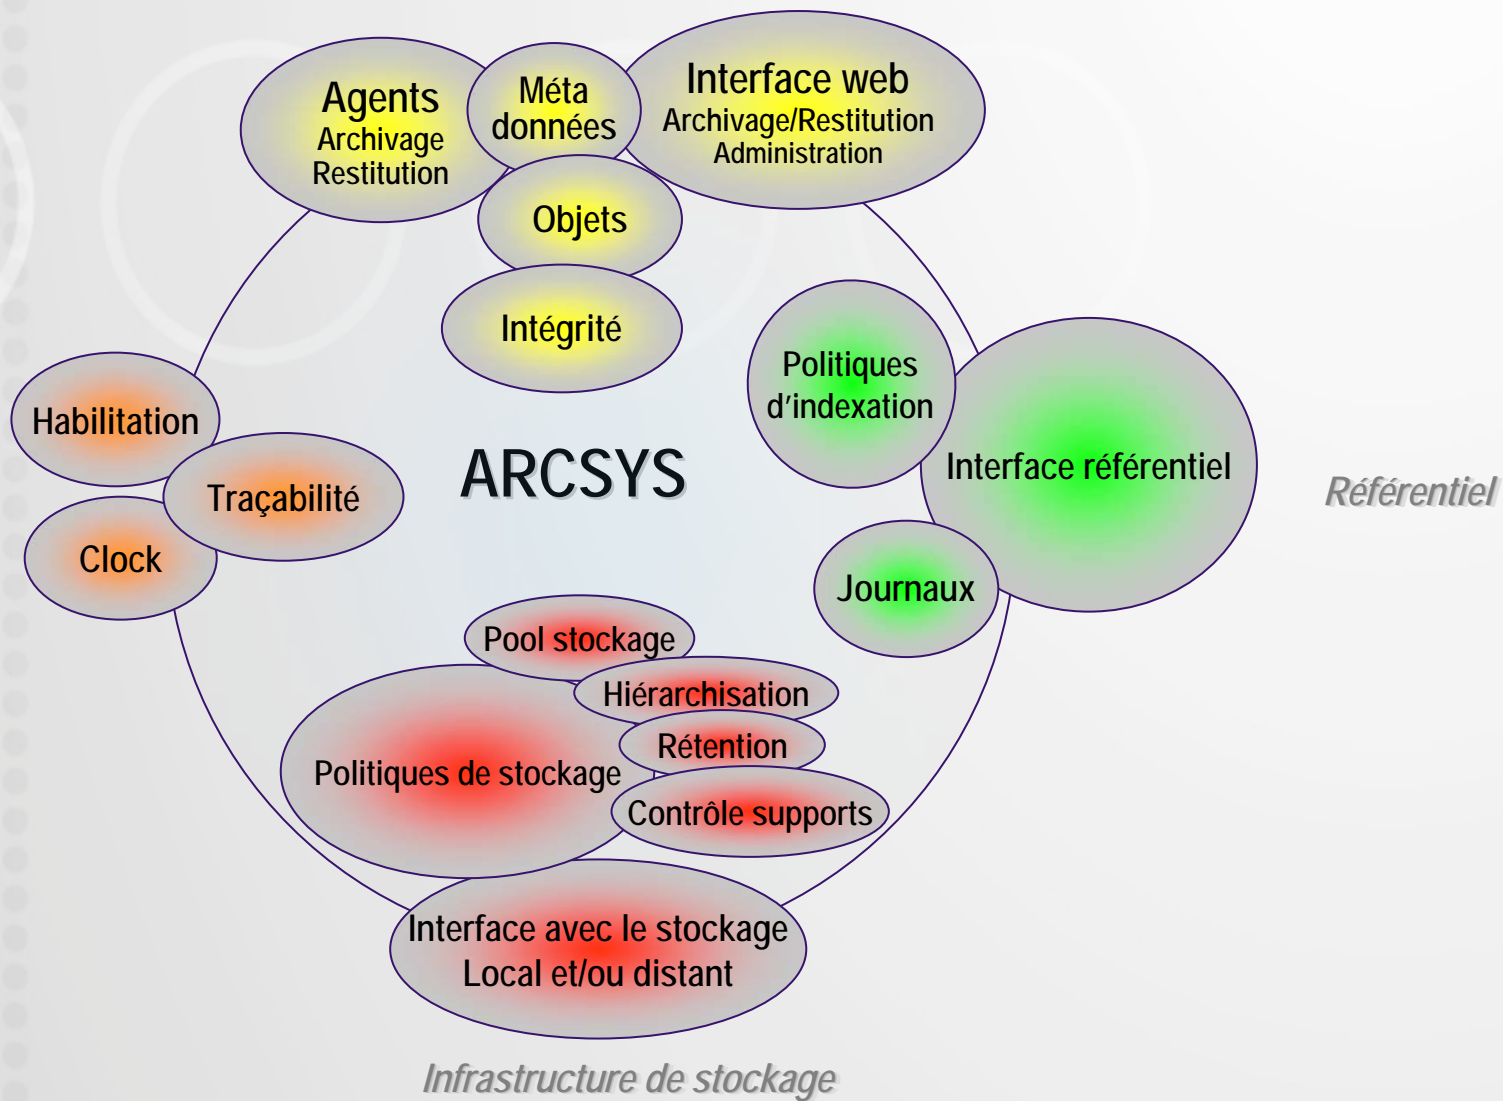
Agents
Archivage
Restitution

Méta
données

Interface web
Archivage/Restitution
Administration

Objets

Intégrité

Politiques
d'indexation

Interface référentiel

Référentiel

Habilitation

Traçabilité

Clock

ARCSYS

Journaux

Pool stockage

Hiérarchisation

Rétention

Politiques de stockage

Contrôle supports

Interface avec le stockage
Local et/ou distant

Infrastructure de stockage